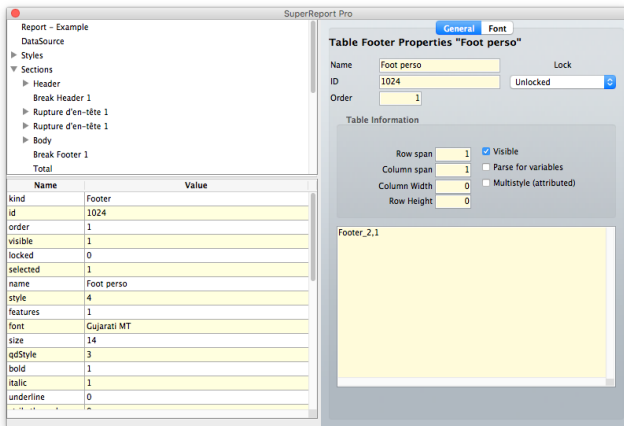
SuperReport Pro

Report - Example
DataSource
Styles
Sections
Header
Break Header 1
Rupture d'en-tête 1
Rupture d'en-tête 1
Body
Break Footer 1
Total

| Name | Value |
|---|---|
| kind | Footer |
| id | 1024 |
| order | 1 |
| visible | 1 |
| locked | 0 |
| selected | 1 |
| name | Foot perso |
| style | 4 |
| features | 1 |
| font | Gujarati MT |
| size | 14 |
| qdStyle | 3 |
| bold | 1 |
| italic | 1 |
| underline | 0 |
| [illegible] | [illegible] |

General Font

Table Footer Properties "Foot perso"

Name Foot perso
Lock
ID 1024
Unlocked
Order 1

Table Information

Row span 1
Visible
Column span 1
Parse for variables
Column Width 0
Multistyle (attributed)
Row Height 0

Footer_2,1